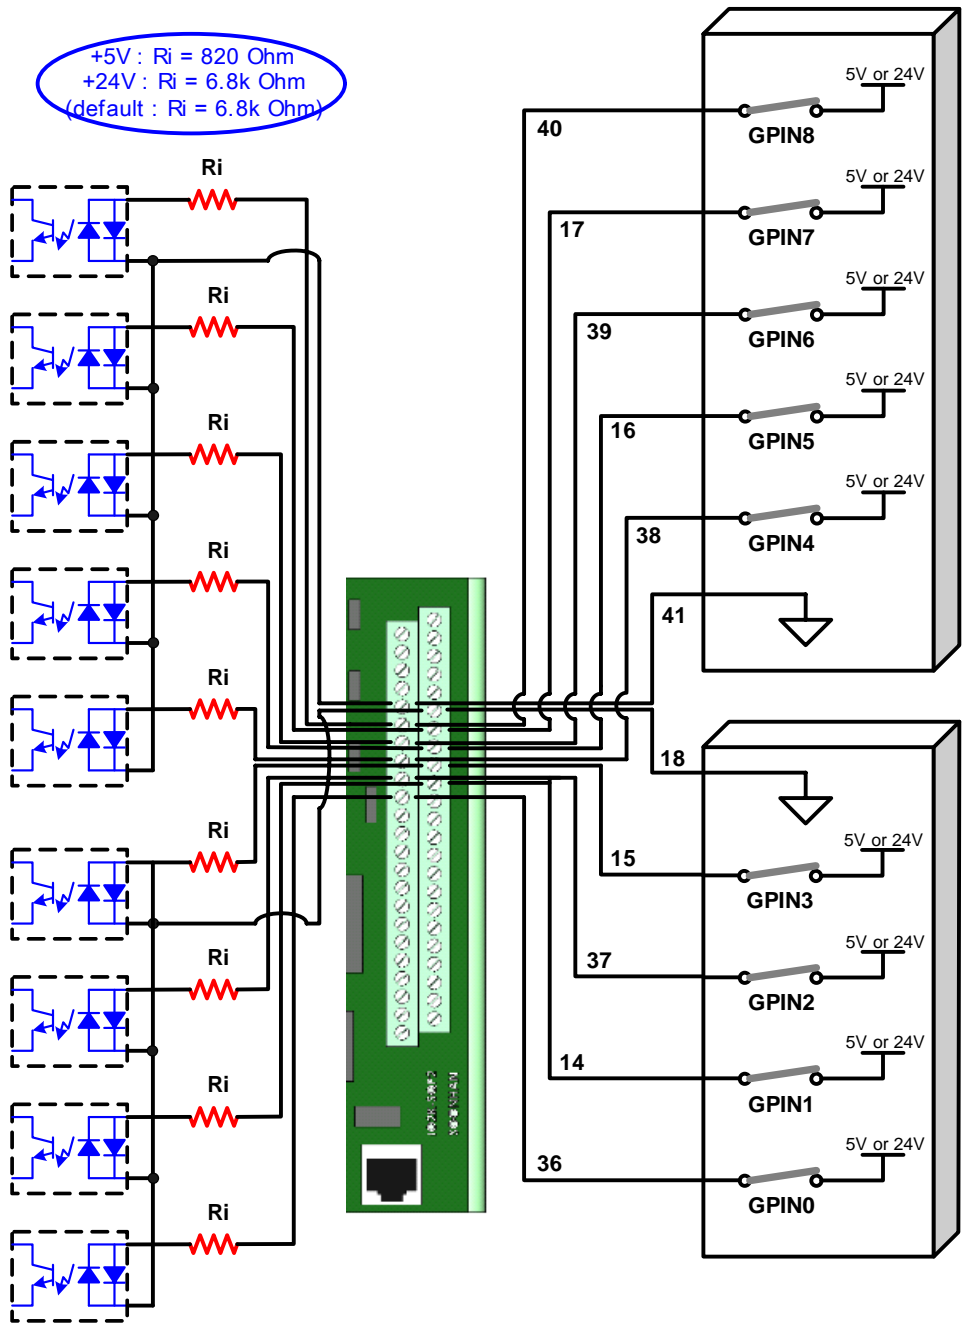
+5V : Ri = 820 Ohm
+24V : Ri = 6.8k Ohm
(default : Ri = 6.8k Ohm)

Ri
Ri
Ri
Ri
Ri
Ri
Ri
Ri
Ri

5V or 24V
40
GPIN8
5V or 24V
17
GPIN7
5V or 24V
39
GPIN6
5V or 24V
16
GPIN5
5V or 24V
38
GPIN4
41

18
5V or 24V
15
GPIN3
5V or 24V
37
GPIN2
5V or 24V
14
GPIN1
5V or 24V
36
GPIN0